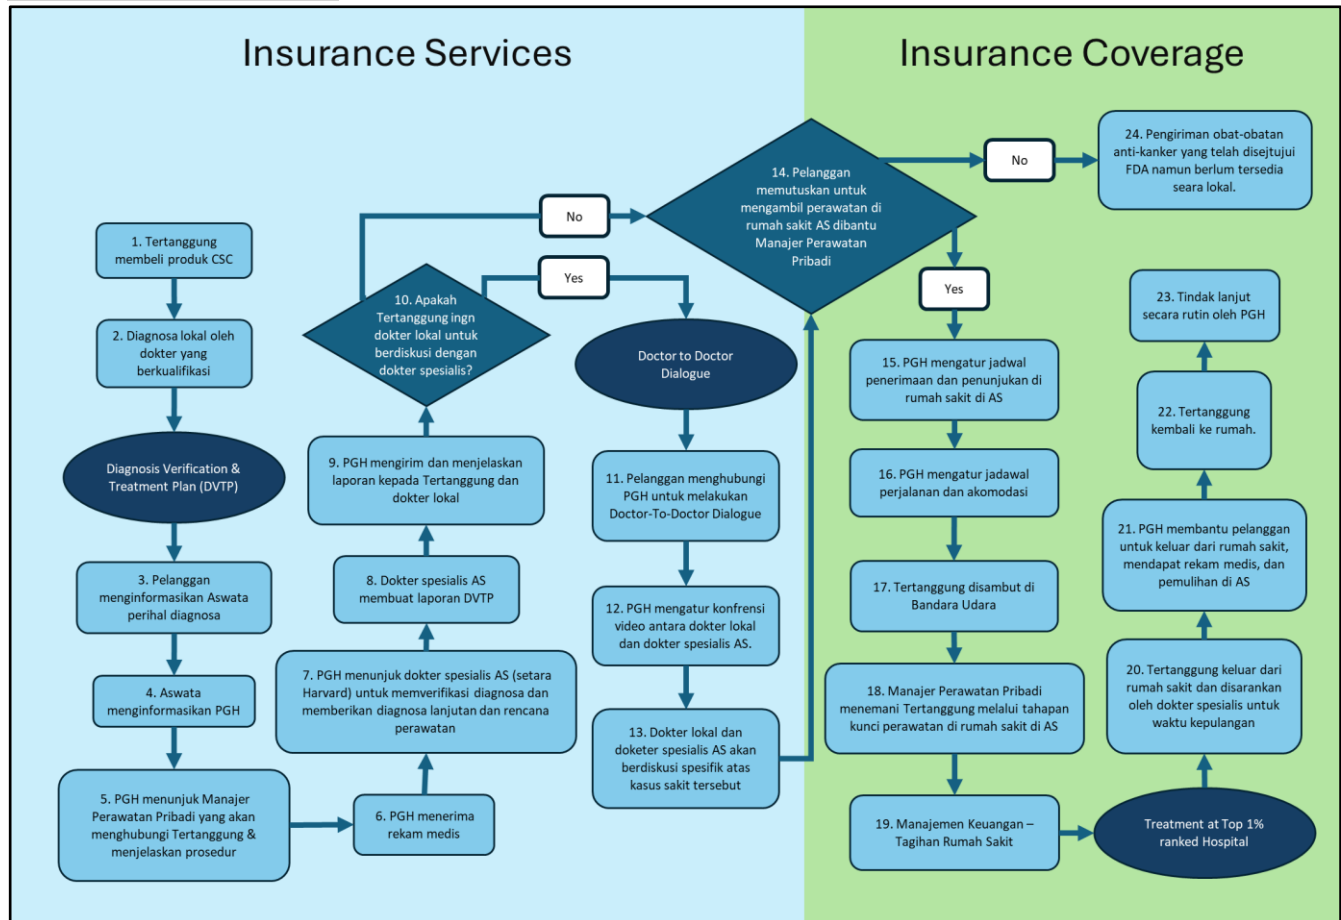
Insurance Services

Insurance Coverage

1. Tertanggung membeli produk CSC

2. Diagnosa lokal oleh dokter yang berkualifikasi

Diagnosis Verification & Treatment Plan (DVTP)

3. Pelanggan menginformasikan Aswata perihal diagnosa

4. Aswata menginformasikan PGH

5. PGH menunjuk Manajer Perawatan Pribadi yang akan menghubungi Tertanggung & menjelaskan prosedur

6. PGH menerima rekam medis

7. PGH menunjuk dokter spesialis AS (setara Harvard) untuk memverifikasi diagnosa dan memberikan diagnosa lanjutan dan rencana perawatan

8. Dokter spesialis AS membuat laporan DVTP

9. PGH mengirim dan menjelaskan laporan kepada Tertanggung dan dokter lokal

10. Apakah Tertanggung ingn dokter lokal untuk berdiskusi dengan dokter spesialis?

No

Yes

Doctor to Doctor Dialogue

11. Pelanggan menghubungi PGH untuk melakukan Doctor-To-Doctor Dialogue

12. PGH mengatur konfrensi video antara dokter lokal dan dokter spesialis AS.

13. Dokter lokal dan doketer spesialis AS akan berdiskusi spesifik atas kasus sakit tersebut

14. Pelanggan memutuskan untuk mengambil perawatan di rumah sakit AS dibantu Manajer Perawatan Pribadi

No

24. Pengiriman obat-obatan anti-kanker yang telah disejtujui FDA namun berlum tersedia seara lokal.

Yes

15. PGH mengatur jadwal penerimaan dan penunjukan di rumah sakit di AS

16. PGH mengatur jadawal perjalanan dan akomodasi

17. Tertanggung disambut di Bandara Udara

18. Manajer Perawatan Pribadi menemani Tertanggung melalui tahapan kunci perawatan di rumah sakit di AS

19. Manajemen Keuangan – Tagihan Rumah Sakit

Treatment at Top 1% ranked Hospital

20. Tertanggung keluar dari rumah sakit dan disarankan oleh dokter spesialis untuk waktu kepulangan

21. PGH membantu pelanggan untuk keluar dari rumah sakit, mendapat rekam medis, dan pemulihan di AS

22. Tertanggung kembali ke rumah.

23. Tindak lanjut secara rutin oleh PGH